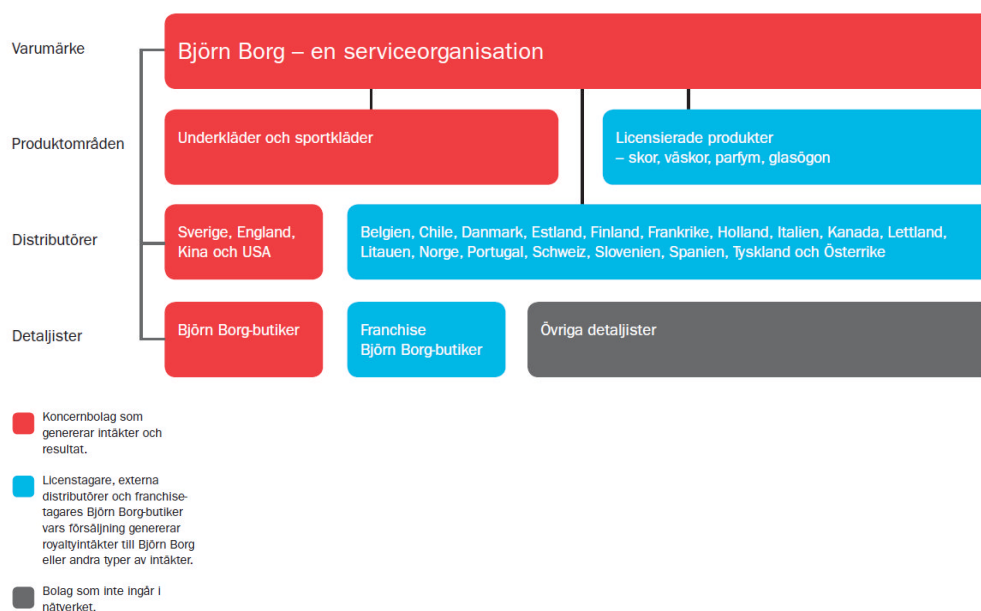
Varumärke

Björn Borg – en serviceorganisation

Produktområden

Underkläder och sportkläder

Licensierade produkter
– skor, väskor, parfym, glasögon

Distributörer

Sverige, England, Kina och USA

Belgien, Chile, Danmark, Estland, Finland, Frankrike, Holland, Italien, Kanada, Lettland, Litauen, Norge, Portugal, Schweiz, Slovenien, Spanien, Tyskland och Österrike

Detaljister

Björn Borg-butiker

Franchise
Björn Borg-butiker

Övriga detaljister

Koncernbolag som genererar intäkter och resultat.

Licenstagare, externa distributörer och franchisetagares Björn Borg-butiker vars försäljning genererar royaltyintäkter till Björn Borg eller andra typer av intäkter.

Bolag som inte ingår i nätverket.